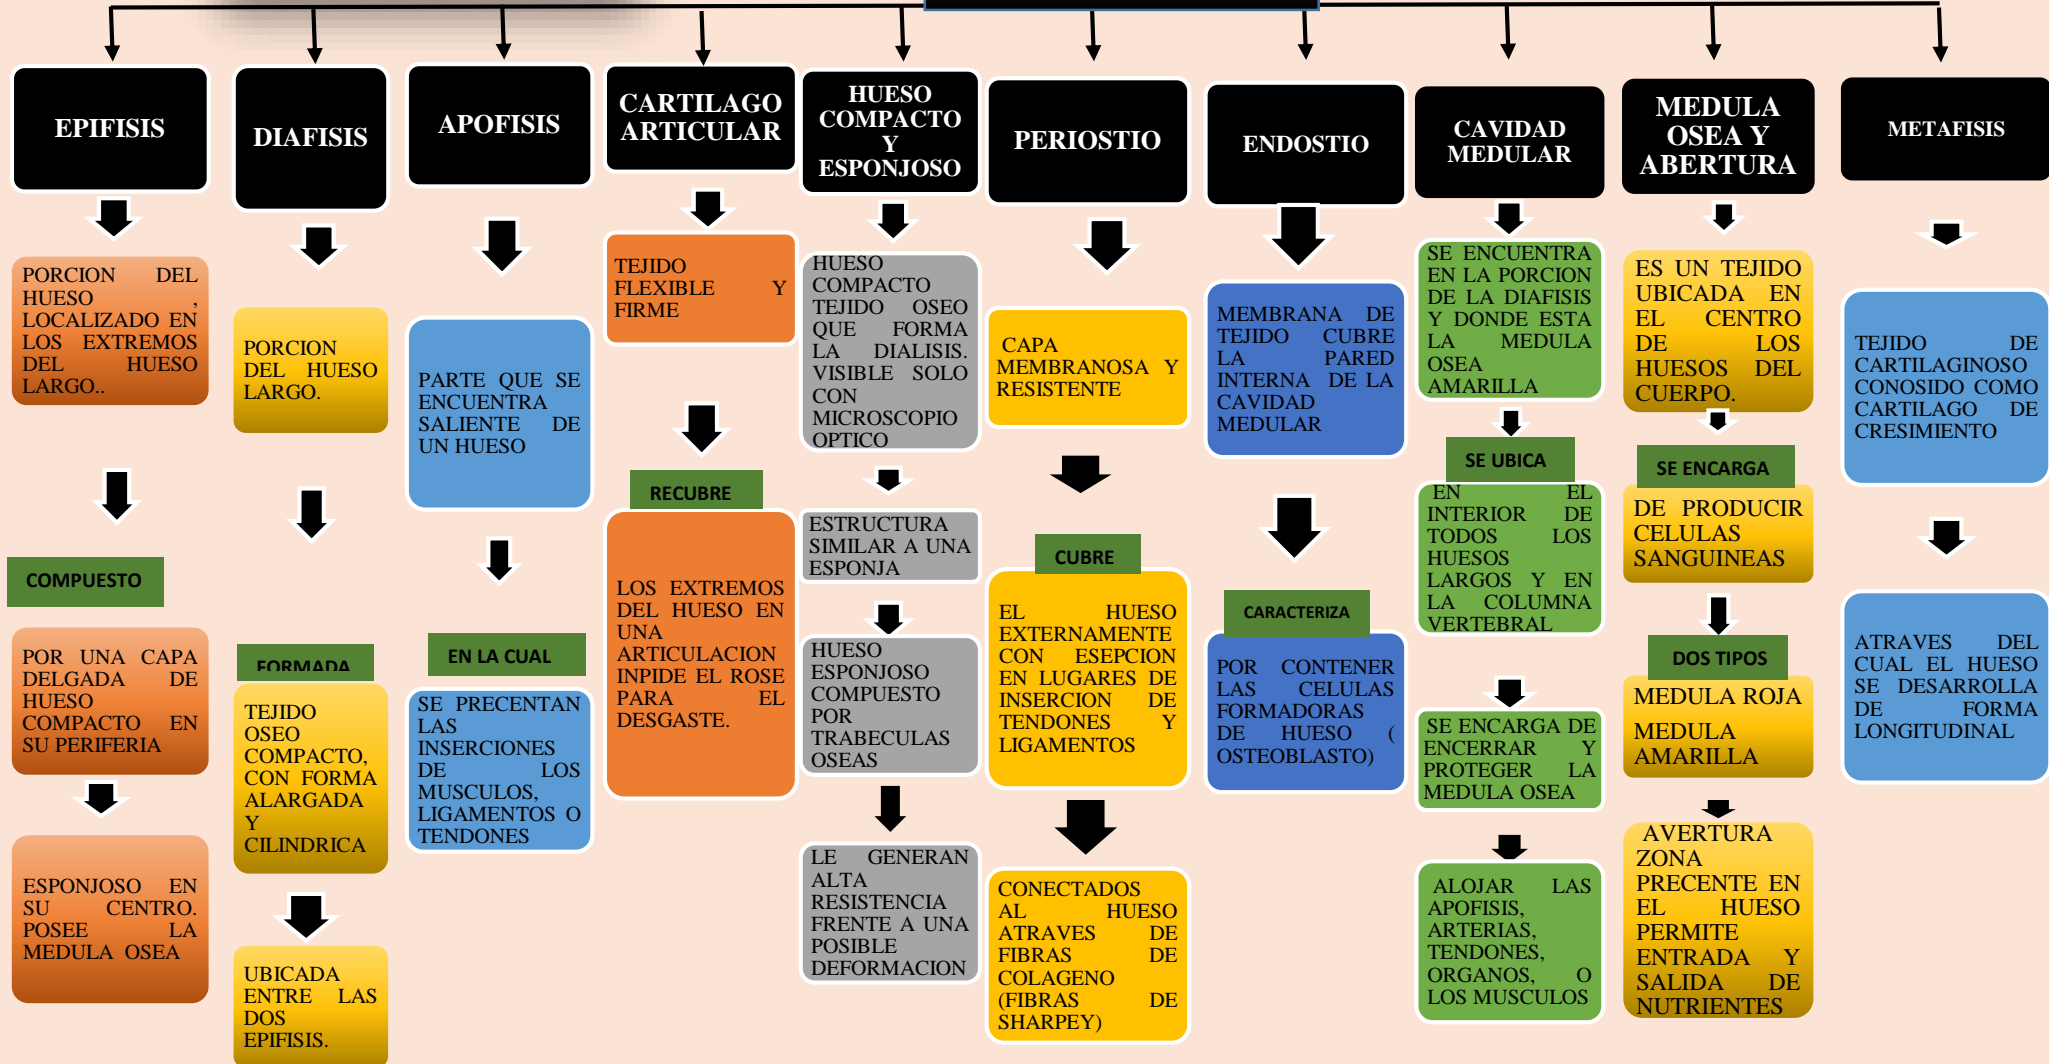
EPIFISIS

PORCION DEL HUESO , LOCALIZADO EN LOS EXTREMOS DEL HUESO LARGO..

COMPUESTO

POR UNA CAPA DELGADA DE HUESO COMPACTO EN SU PERIFERIA

ESPONJOSO EN SU CENTRO. POSEE LA MEDULA OSEA

DIAFISIS

PORCION DEL HUESO LARGO.

FORMADA

TEJIDO OSEO COMPACTO, CON FORMA ALARGADA Y CILINDRICA

UBICADA ENTRE LAS DOS EPIFISIS.

APOFISIS

PARTE QUE SE ENCUENTRA SALIENTE DE UN HUESO

EN LA CUAL

SE PRECENTAN LAS INSERCIONES DE LOS MUSCULOS, LIGAMENTOS O TENDONES

CARTILAGO ARTICULAR

TEJIDO FLEXIBLE Y FIRME

RECUBRE

LOS EXTREMOS DEL HUESO EN UNA ARTICULACION INPIDE EL ROSE PARA EL DESGASTE.

HUESO COMPACTO Y ESPONJOSO

HUESO COMPACTO TEJIDO OSEO QUE FORMA LA DIALISIS. VISIBLE SOLO CON MICROSCOPIO OPTICO

ESTRUCTURA SIMILAR A UNA ESPONJA

HUESO ESPONJOSO COMPUESTO POR TRABECULAS OSEAS

LE GENERAN ALTA RESISTENCIA FRENTE A UNA POSIBLE DEFORMACION

PERIOSTIO

CAPA MEMBRANOSA Y RESISTENTE

CUBRE

EL HUESO EXTERNAMENTE CON ESEPCION EN LUGARES DE INSERCION DE TENDONES Y LIGAMENTOS

CONECTADOS AL HUESO ATRAVES DE FIBRAS DE COLAGENO (FIBRAS DE SHARPEY)

ENDOSTIO

MEMBRANA DE TEJIDO CUBRE LA PARED INTERNA DE LA CAVIDAD MEDULAR

CARACTERIZA

POR CONTENER LAS CELULAS FORMADORAS DE HUESO ( OSTEOBLASTO)

CAVIDAD MEDULAR

SE ENCUENTRA EN LA PORCION DE LA DIAFISIS Y DONDE ESTA LA MEDULA OSEA AMARILLA

SE UBICA

EN EL INTERIOR DE TODOS LOS HUESOS LARGOS Y EN LA COLUMNA VERTEBRAL

SE ENCARGA DE ENCERRAR Y PROTEGER LA MEDULA OSEA

ALOJAR LAS APOFISIS, ARTERIAS, TENDONES, ORGANOS, O LOS MUSCULOS

MEDULA OSEA Y ABERTURA

ES UN TEJIDO UBICADA EN EL CENTRO DE LOS HUESOS DEL CUERPO.

SE ENCARGA

DE PRODUCIR CELULAS SANGUINEAS

DOS TIPOS

MEDULA ROJA

MEDULA AMARILLA

AVERTURA ZONA PRECENTE EN EL HUESO PERMITE ENTRADA Y SALIDA DE NUTRIENTES

METAFISIS

TEJIDO DE CARTILAGINOSO CONOSIDO COMO CARTILAGO DE CRESIMIENTO

ATRAVES DEL CUAL EL HUESO SE DESARROLLA DE FORMA LONGITUDINAL